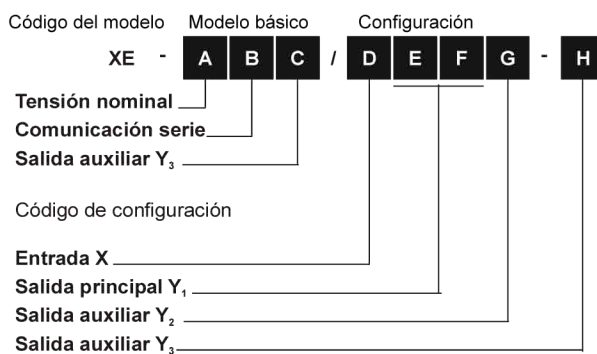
Código del modelo Modelo básico Configuración

XE - A B C / D E F G - H

Tensión nominal

Comunicación serie

Salida auxiliar $Y_3$

Código de configuración

Entrada X

Salida principal $Y_1$

Salida auxiliar $Y_2$

Salida auxiliar $Y_3$